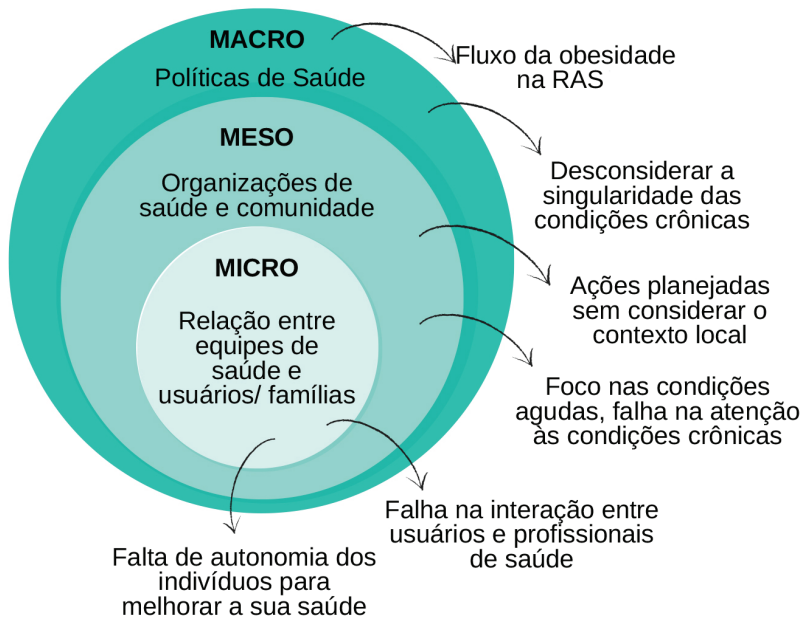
MACRO
Políticas de Saúde

MESO
Organizações de saúde e comunidade

MICRO
Relação entre equipes de saúde e usuários/ famílias

Fluxo da obesidade na RAS

Desconsiderar a singularidade das condições crônicas

Ações planejadas sem considerar o contexto local

Foco nas condições agudas, falha na atenção às condições crônicas

Falha na interação entre usuários e profissionais de saúde

Falta de autonomia dos indivíduos para melhorar a sua saúde